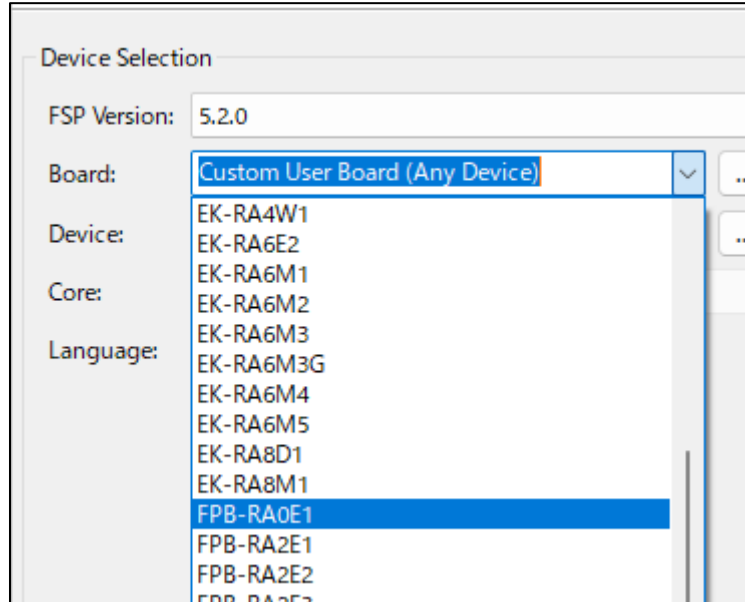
Device Selection

FSP Version: 5.2.0

Board: Custom User Board (Any Device)

Device:

Core:

Language:

EK-RA4W1
EK-RA6E2
EK-RA6M1
EK-RA6M2
EK-RA6M3
EK-RA6M3G
EK-RA6M4
EK-RA6M5
EK-RA8D1
EK-RA8M1
FPB-RA0E1
FPB-RA2E1
FPB-RA2E2
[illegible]